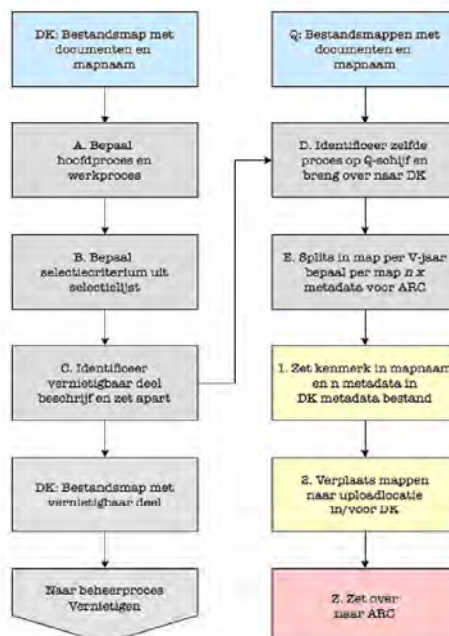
DK: Bestandsmap met documenten en mapnaam

A. Bepaal hoofdproces en werkproces

B. Bepaal selectiecriterium uit selectielijst

C. Identificeer vernietigbaar deel beschrijf en zet apart

DK: Bestandsmap met vernietigbaar deel

Naar beheerproces Vernietigen

Q: Bestandsmappen met documenten en mapnaam

D. Identificeer zelfde proces op Q-schijf en breng over naar DK

E. Splits in map per V-jaar bepaal per map $n$ $x$ metadata voor ARC

1. Zet kenmerk in mapnaam en n metadata in DK metadata bestand

2. Verplaats mappen naar uploadlocatie in/voor DK

Z. Zet over naar ARC